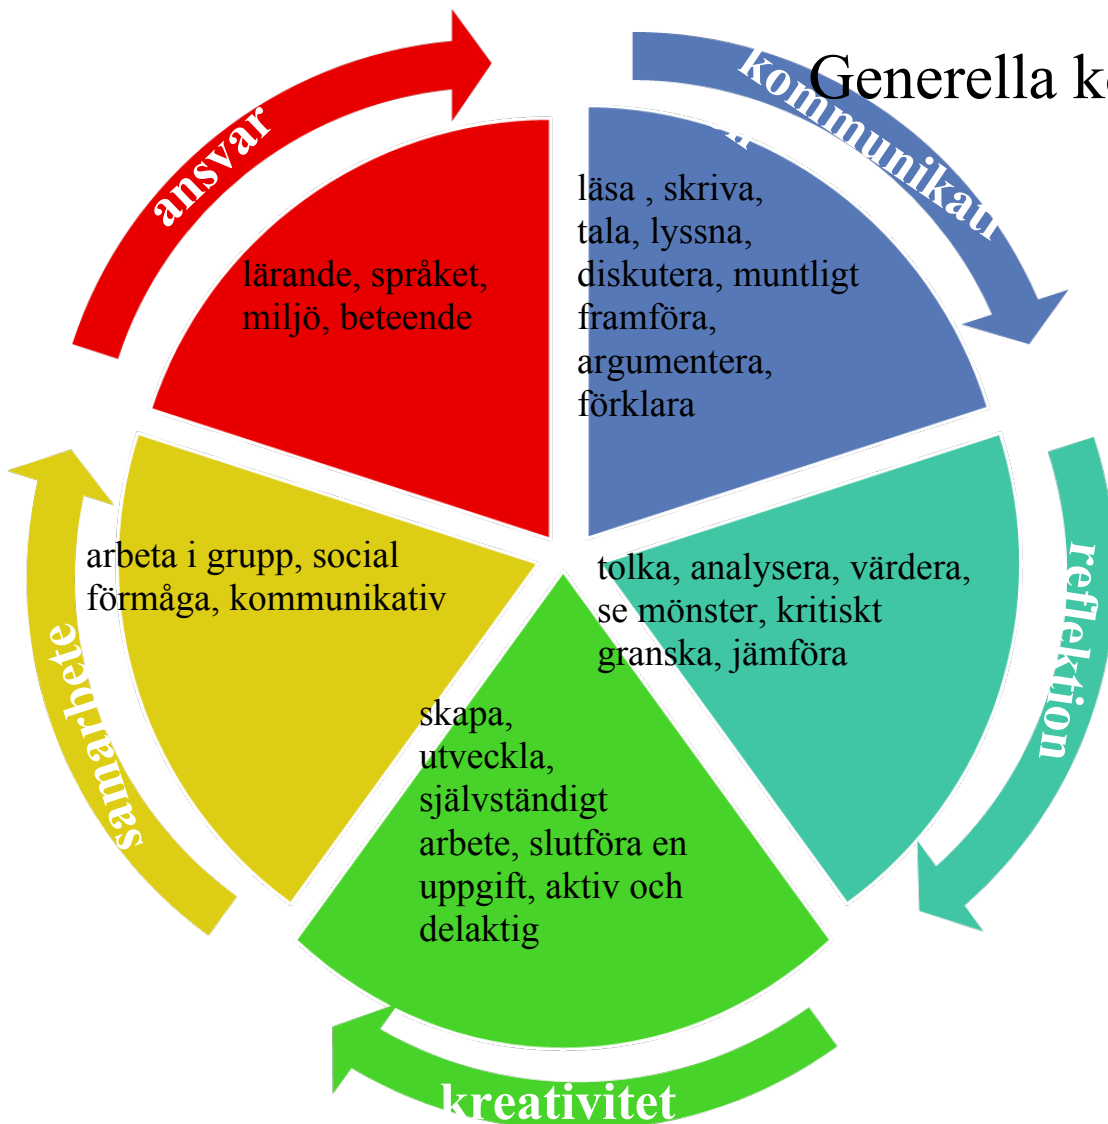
Generella k

ansvar

kommunikat

lärande, språket, miljö, beteende

läsa , skriva, tala, lyssna, diskutera, muntligt framföra, argumentera, förklara

reflektion

tolka, analysera, värdera, se mönster, kritiskt granska, jämföra

arbeta i grupp, social förmåga, kommunikativ

samarbete

skapa, utveckla, självständigt arbete, slutföra en uppgift, aktiv och delaktig

kreativitet